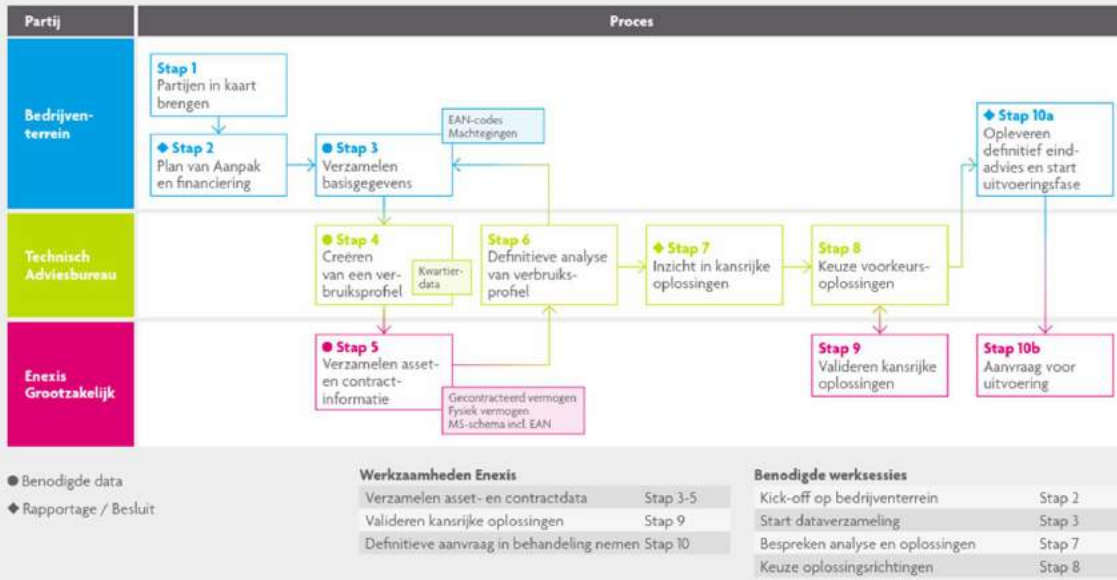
| Partij | Proces |
|---|---|

Bedrijventerrein

Stap 1
Partijen in kaart brengen

◆ Stap 2
Plan van Aanpak en financiering

● Stap 3
Verzamelen basisgegevens

EAN-codes
Machtegingen

◆ Stap 10a
Opleveren definitief eindadvies en start uitvoeringsfase

Technisch Adviesbureau

● Stap 4
Creëren van een verbruiksprofiel

Kwartierdata

Stap 6
Definitieve analyse van verbruiksprofiel

◆ Stap 7
Inzicht in kansrijke oplossingen

Stap 8
Keuze voorkeursoplossingen

Enexis Grootzakelijk

● Stap 5
Verzamelen asset- en contractinformatie

Gecontracteerd vermogen
Fysiek vermogen
MS-schema incl. EAN

Stap 9
Valideren kansrijke oplossingen

Stap 10b
Aanvraag voor uitvoering

● Benodigde data

◆ Rapportage / Besluit

Werkzaamheden Enexis

| | |
|---|---|
| Verzamelen asset- en contractdata | Stap 3-5 |
| Valideren kansrijke oplossingen | Stap 9 |
| Definitieve aanvraag in behandeling nemen | Stap 10 |

Benodigde werksessies

| | |
|---|---|
| Kick-off op bedrijventerrein | Stap 2 |
| Start dataverzameling | Stap 3 |
| Bespreken analyse en oplossingen | Stap 7 |
| Keuze oplossingsrichtingen | Stap 8 |